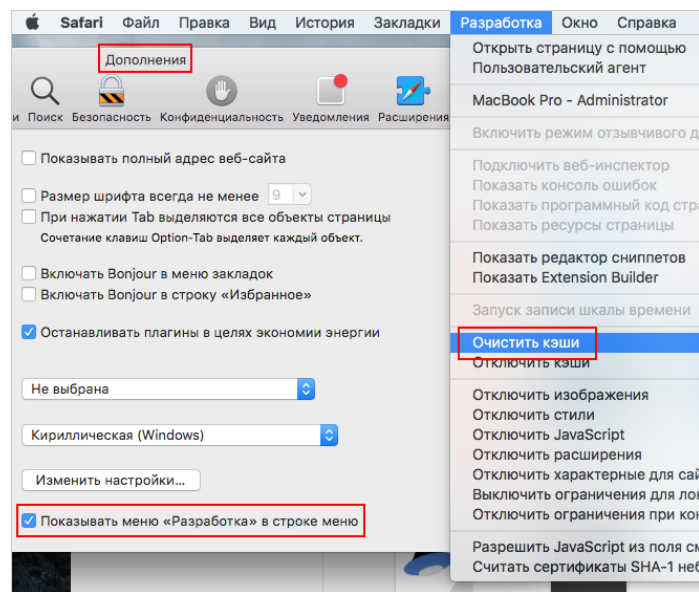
Safari Файл Правка Вид История Закладки Разработка Окно Справка

Дополнения

и Поиск Безопасность Конфиденциальность Уведомления Расширения

Показывать полный адрес веб-сайта

Размер шрифта всегда не менее 9

При нажатии Tab выделяются все объекты страницы
Сочетание клавиш Option-Tab выделяет каждый объект.

Включать Bonjour в меню закладок
Включать Bonjour в строку «Избранное»

Останавливать плагины в целях экономии энергии

Не выбрана

Кириллическая (Windows)

Изменить настройки...

Показывать меню «Разработка» в строке меню

Открыть страницу с помощью
Пользовательский агент

MacBook Pro - Administrator

Включить режим отзывчивого д

Подключить веб-инспектор
Показать консоль ошибок
Показать программный код стр
Показать ресурсы страницы

Показать редактор сниппетов
Показать Extension Builder

Запуск записи шкалы времени

Очистить кэши
Отключить кэши

Отключить изображения
Отключить стили
Отключить JavaScript
Отключить расширения
Отключить характерные для са
Выключить ограничения для ло
Отключить ограничения при кон

Разрешить JavaScript из поля см
Считать сертификаты SHA-1 не